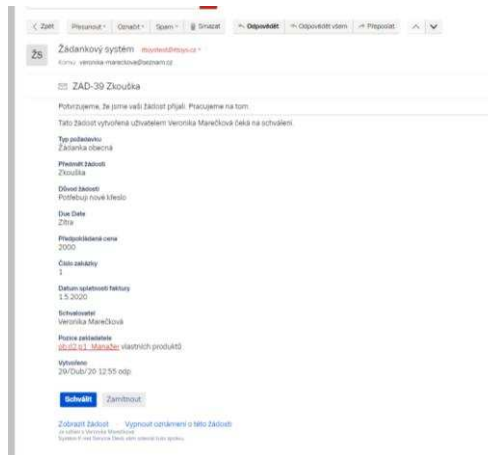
< Zpět | Přesunout | Označit | Spam | Smazat | Odpovědět | Odpovědět všem | Přeposlat

ŽS

Žádankový systém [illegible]

Komu: veronika.mareckova@seznam.cz

ZAD-39 Zkouška

Potvrzujeme, že jsme vaši žádost přijali. Pracujeme na tom.

Tato žádost vytvořená uživatelem Veronika Marečková čeká na schválení.

Typ požadavku
Žádanka obecná

Předmět žádosti
Zkouška

Důvod žádosti
Potřebuju nové křeslo

Due Date
Zítra

Předpokládaná cena
2000

Číslo zakázky
1

Datum splatnosti faktury
1.5.2020

Schvalovatel
Veronika Marečková

Pozice zakladatele
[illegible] Manažer vlastních produktů

Vytvořeno
29/Dub/20 12:55 odp.

Schválit | Zamítnout

Zobrazit žádost · Vypnout oznámení o této žádosti
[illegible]
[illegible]